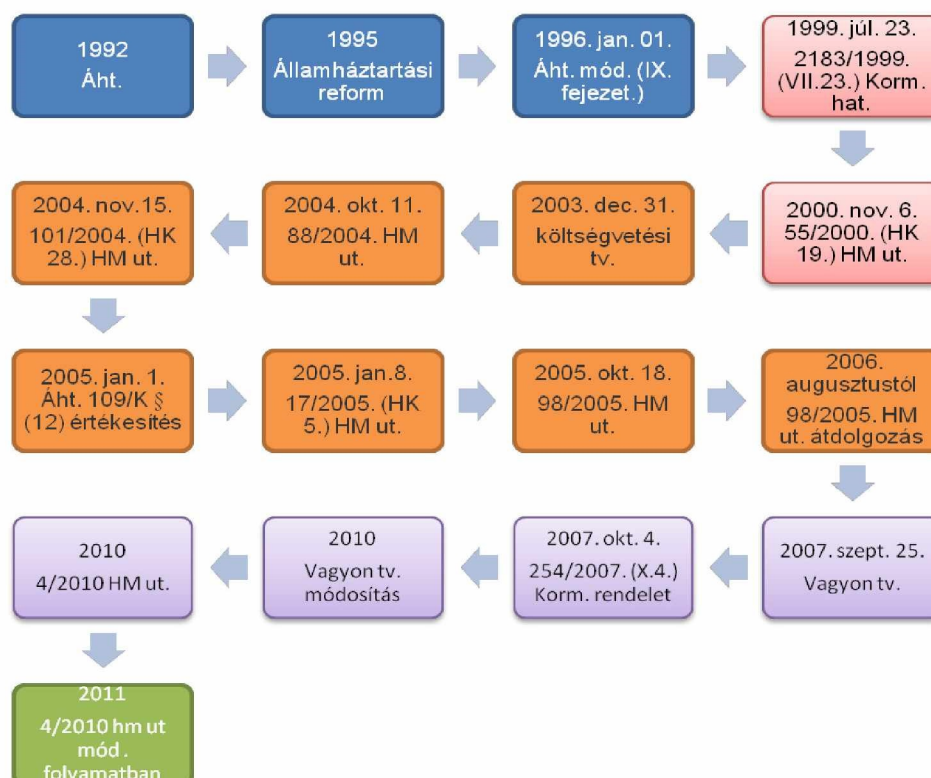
1992
Áht.

1995
Államháztartási reform

1996. jan. 01.
Áht. mód. (IX. fejezet.)

1999. júl. 23.
2183/1999. (VII.23.) Korm. hat.

2000. nov. 6.
55/2000. (HK 19.) HM ut.

2003. dec. 31.
költségvetési tv.

2004. okt. 11.
88/2004. HM ut.

2004. nov.15.
101/2004. (HK 28.) HM ut.

2005. jan. 1.
Áht. 109/K § (12) értékesítés

2005. jan.8.
17/2005. (HK 5.) HM ut.

2005. okt. 18.
98/2005. HM ut.

2006. augusztustól
98/2005. HM ut. átdolgozás

2007. szept. 25.
Vagyon tv.

2007. okt. 4.
254/2007. (X.4.) Korm. rendelet

2010
Vagyon tv. módosítás

2010
4/2010 HM ut.

2011
4/2010 hm ut mód. folyamatban